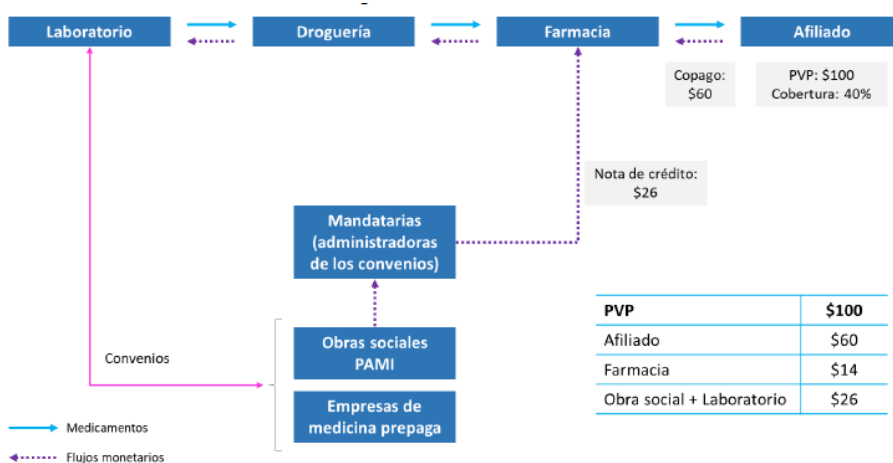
Laboratorio

Droguería

Farmacia

Afiliado

Copago: $60

PVP: $100
Cobertura: 40%

Nota de crédito: $26

Mandatarias (administradoras de los convenios)

Convenios

Obras sociales PAMI

Empresas de medicina prepaga

| PVP | $100 |
|---|---|
| Afiliado | $60 |
| Farmacia | $14 |
| Obra social + Laboratorio | $26 |

Medicamentos

Flujos monetarios